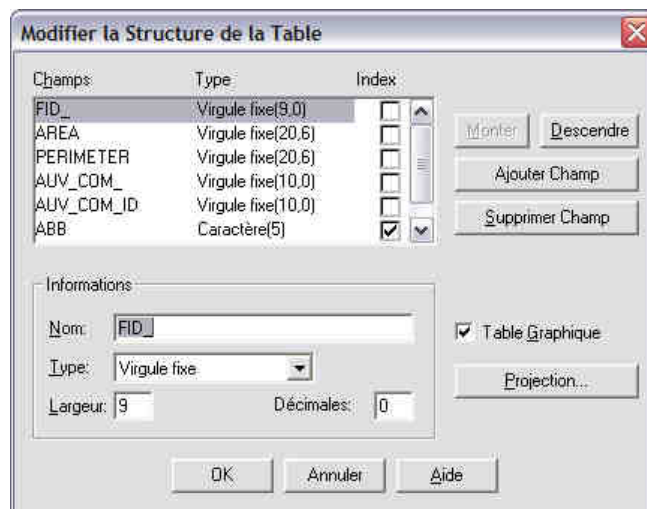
Modifier la Structure de la Table

| Champs | Type | Index |
|---|---|---|
| FID_ | Virgule fixe(9,0) | ☐ |
| AREA | Virgule fixe(20,6) | ☐ |
| PERIMETER | Virgule fixe(20,6) | ☐ |
| AUV_COM_ | Virgule fixe(10,0) | ☐ |
| AUV_COM_ID | Virgule fixe(10,0) | ☐ |
| ABB | Caractère(5) | ☑ |

Monter
Descendre
Ajouter Champ
Supprimer Champ

Informations
Nom: FID_
Type: Virgule fixe
Largeur: 9
Décimales: 0

Table Graphique
Projection...

OK
Annuler
Aide